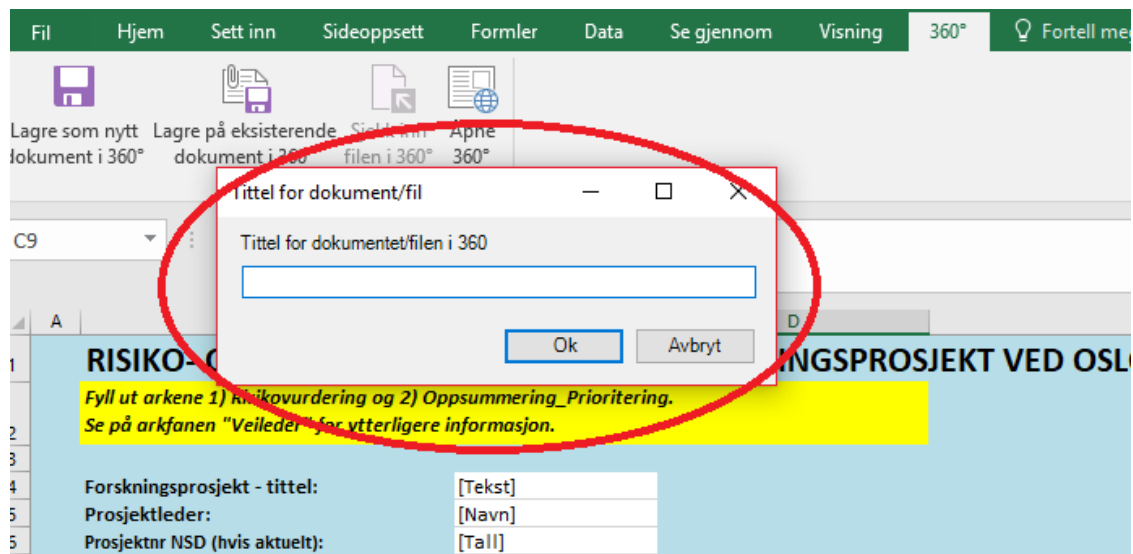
Fil Hjem Sett inn Sideoppsett Formler Data Se gjennom Visning 360° Fortell meg

Lagre som nytt dokument i 360° Lagre på eksisterende dokument i 360° Sjekk inn filen i 360° Åpne 360°

Tittel for dokument/fil

Tittel for dokumentet/filen i 360

Ok Avbryt

C9

A D

1 RISIKO- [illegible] NGSPROSJEKT VED OSL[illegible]

2 Fyll ut arkene 1) Risikovurdering og 2) Oppsummering_Prioritering.
Se på arkfanen "Veileder" for ytterligere informasjon.

3

4 Forskningsprosjekt - tittel: [Tekst]
5 Prosjektleder: [Navn]
6 Prosjektnr NSD (hvis aktuelt): [Tall]